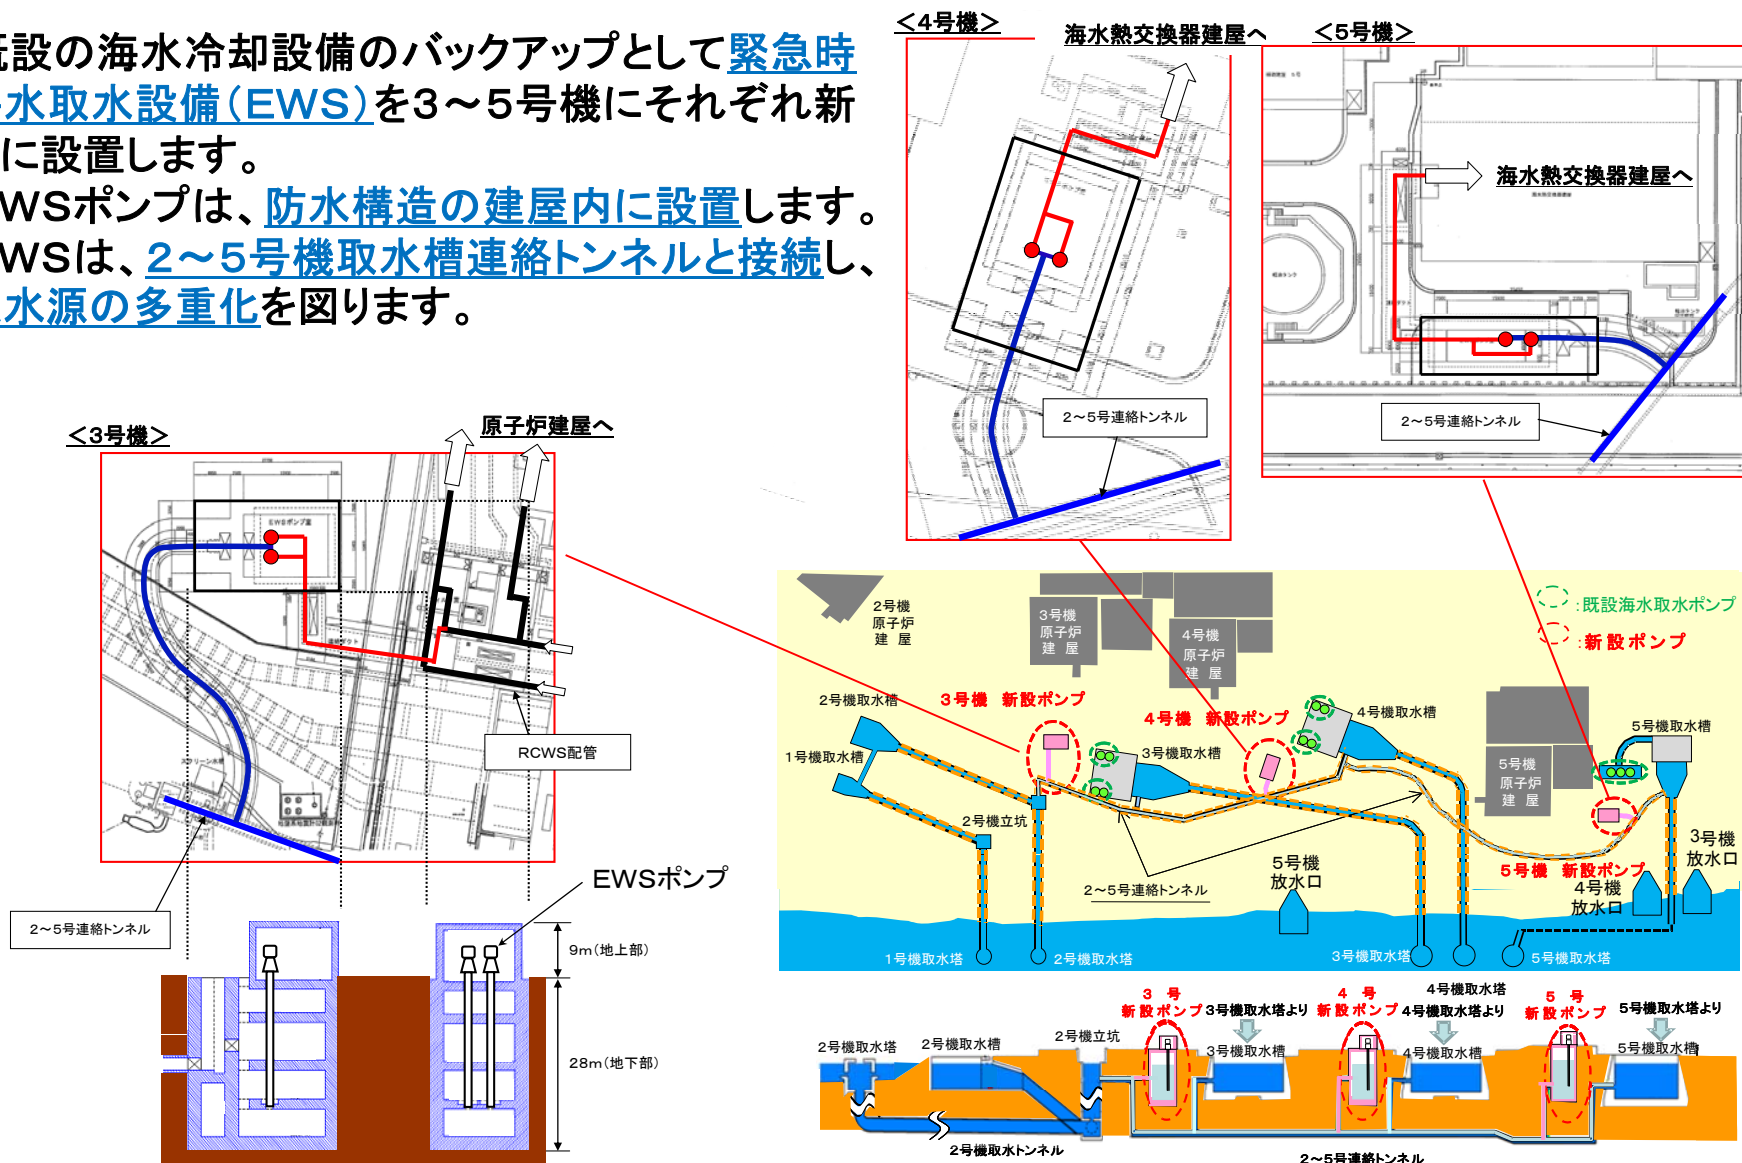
既設の海水冷却設備のバックアップとして緊急時海水取水設備(EWS)を3～5号機にそれぞれ新たに設置します。
EWSポンプは、防水構造の建屋内に設置します。
EWSは、2～5号機取水槽連絡トンネルと接続し、水源の多重化を図ります。

<4号機>
海水熱交換器建屋へ
2～5号連絡トンネル

<5号機>
海水熱交換器建屋へ
2～5号連絡トンネル

<3号機>
原子炉建屋へ
RCWS配管
2～5号連絡トンネル
EWSポンプ
9m(地上部)
28m(地下部)

2号機原子炉建屋
3号機原子炉建屋
4号機原子炉建屋
5号機原子炉建屋
:既設海水取水ポンプ
:新設ポンプ
2号機取水槽
3号機 新設ポンプ
4号機 新設ポンプ
4号機取水槽
5号機取水槽
1号機取水槽
3号機取水槽
2号機立坑
3号機放水口
5号機放水口
5号機 新設ポンプ
4号機放水口
2～5号連絡トンネル
1号機取水塔
2号機取水塔
3号機取水塔
5号機取水塔

3号新設ポンプ
3号機取水塔より
4号新設ポンプ
4号機取水塔
4号機取水塔より
5号新設ポンプ
5号機取水塔より
2号機取水塔
2号機取水槽
2号機立坑
3号機取水槽
4号機取水槽
5号機取水槽
2号機取水トンネル
2～5号連絡トンネル